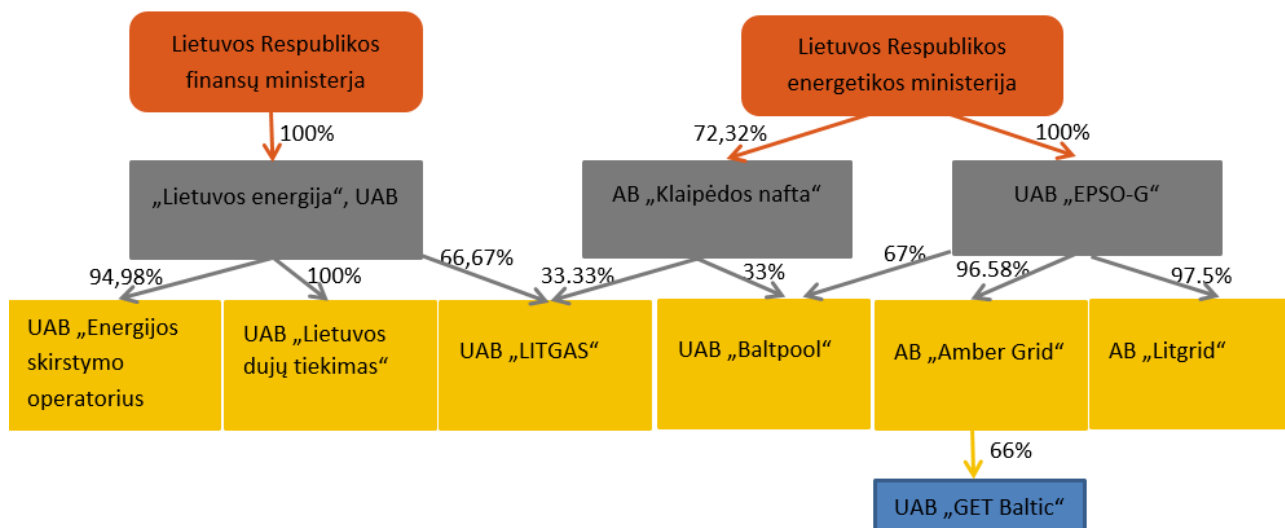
Lietuvos Respublikos finansų ministerja

Lietuvos Respublikos energetikos ministerija

100%

72,32%

100%

„Lietuvos energija“, UAB

AB „Klaipėdos nafta“

UAB „EPSO-G“

94,98%

100%

66,67%

33.33%

33%

67%

96.58%

97.5%

UAB „Energijos skirstymo operatorius

UAB „Lietuvos dujų tiekimas“

UAB „LITGAS“

UAB „Baltpool“

AB „Amber Grid“

AB „Litgrid“

66%

UAB „GET Baltic“